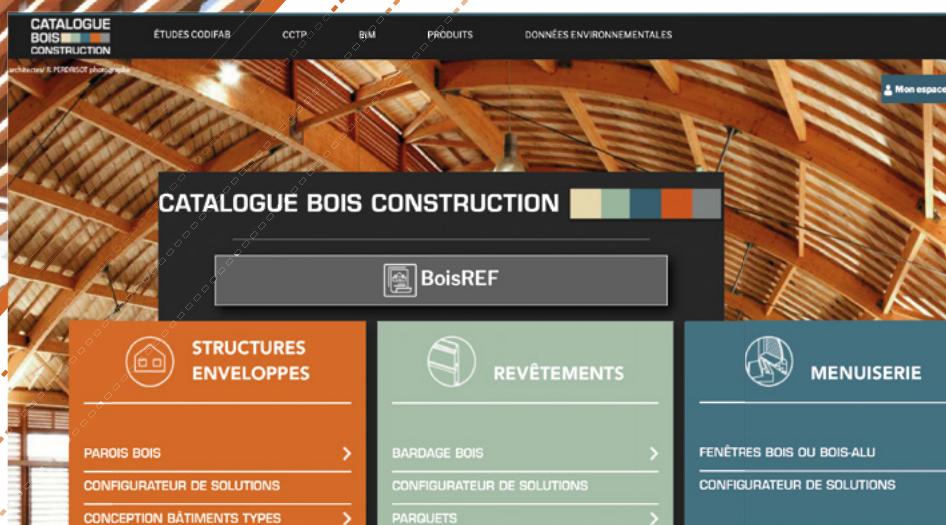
CATALOGUE BOIS CONSTRUCTION

ÉTUDES CODIFAB
CCTP
BIM
PRODUITS
DONNÉES ENVIRONNEMENTALES

architectes/ R. PERDRISOT photographe

Mon espace

CATALOGUE BOIS CONSTRUCTION

BoisREF

STRUCTURES ENVELOPPES

PAROIS BOIS
CONFIGURATEUR DE SOLUTIONS
CONCEPTION BÂTIMENTS TYPES

REVÊTEMENTS

BARDAGE BOIS
CONFIGURATEUR DE SOLUTIONS
PARQUETS

MENUISERIE

FENÊTRES BOIS OU BOIS-ALU
CONFIGURATEUR DE SOLUTIONS